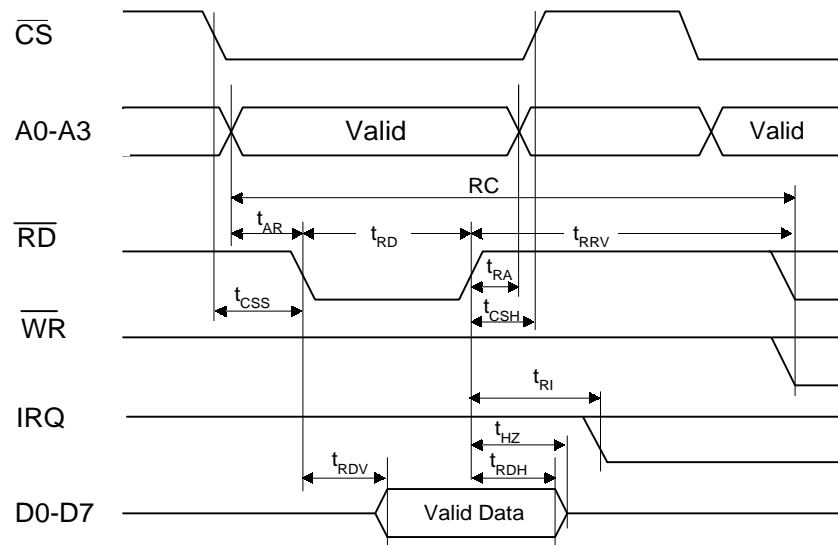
$\overline{CS}$

A0-A3

Valid

Valid

RC

$\overline{RD}$

$t_{AR}$

$t_{RD}$

$t_{RRV}$

$t_{RA}$

$t_{CSS}$

$\overline{WR}$

$t_{CSH}$

IRQ

$t_{RI}$

$t_{HZ}$

$t_{RDV}$

$t_{RDH}$

D0-D7

Valid Data